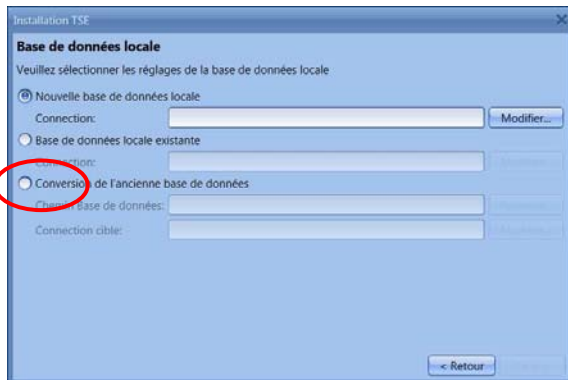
Installation TSE

Base de données locale

Veuillez sélectionner les réglages de la base de données locale

Nouvelle base de données locale

Connection:

Modifier...

Base de données locale existante

Connection:

Modifier...

Conversion de l'ancienne base de données

Chemin base de données:

Parcourir...

Connection cible:

Modifier...

< Retour

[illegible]